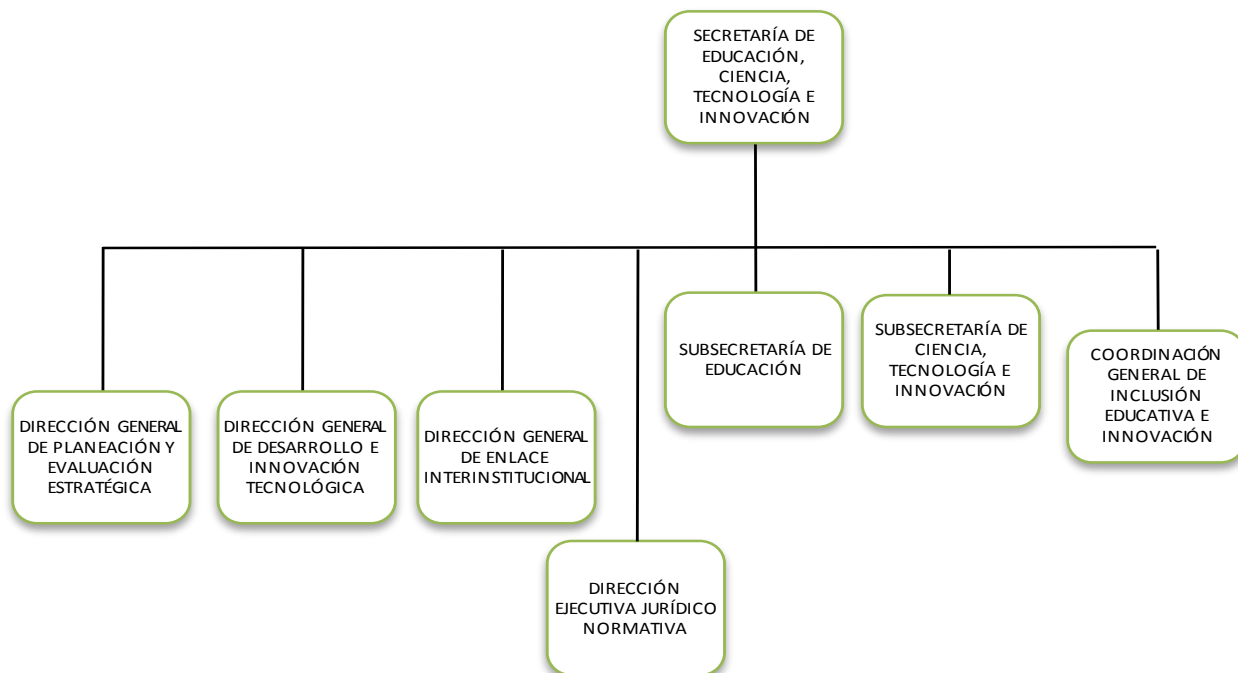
SECRETARÍA DE EDUCACIÓN, CIENCIA, TECNOLOGÍA E INNOVACIÓN

DIRECCIÓN GENERAL DE PLANEACIÓN Y EVALUACIÓN ESTRATÉGICA

DIRECCIÓN GENERAL DE DESARROLLO E INNOVACIÓN TECNOLÓGICA

DIRECCIÓN GENERAL DE ENLACE INTERINSTITUCIONAL

DIRECCIÓN EJECUTIVA JURÍDICO NORMATIVA

SUBSECRETARÍA DE EDUCACIÓN

SUBSECRETARÍA DE CIENCIA, TECNOLOGÍA E INNOVACIÓN

COORDINACIÓN GENERAL DE INCLUSIÓN EDUCATIVA E INNOVACIÓN